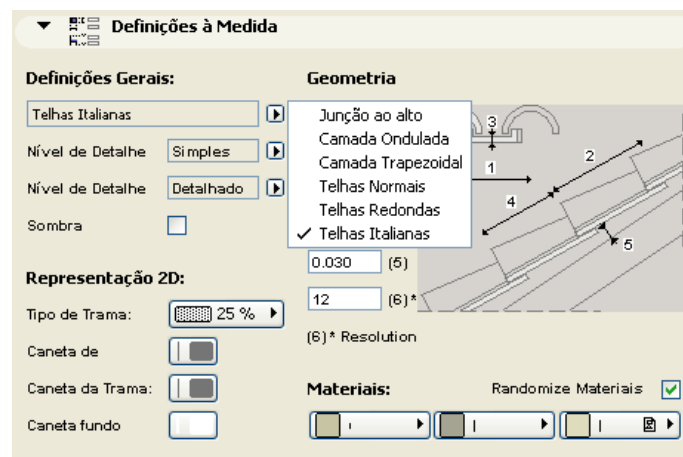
Definições à Medida

Definições Gerais:

Telhas Italianas

Nível de Detalhe Simples

Nível de Detalhe Detalhado

Sombra

Representação 2D:

Tipo de Trama: 25 %

Caneta de

Caneta da Trama:

Caneta fundo

Geometria

Junção ao alto
Camada Ondulada
Camada Trapezoidal
Telhas Normais
Telhas Redondas
✓ Telhas Italianas

3
2
1
4
5

0.030 (5)

12 (6)*

(6)* Resolution

Materiais:

Randomize Materiais